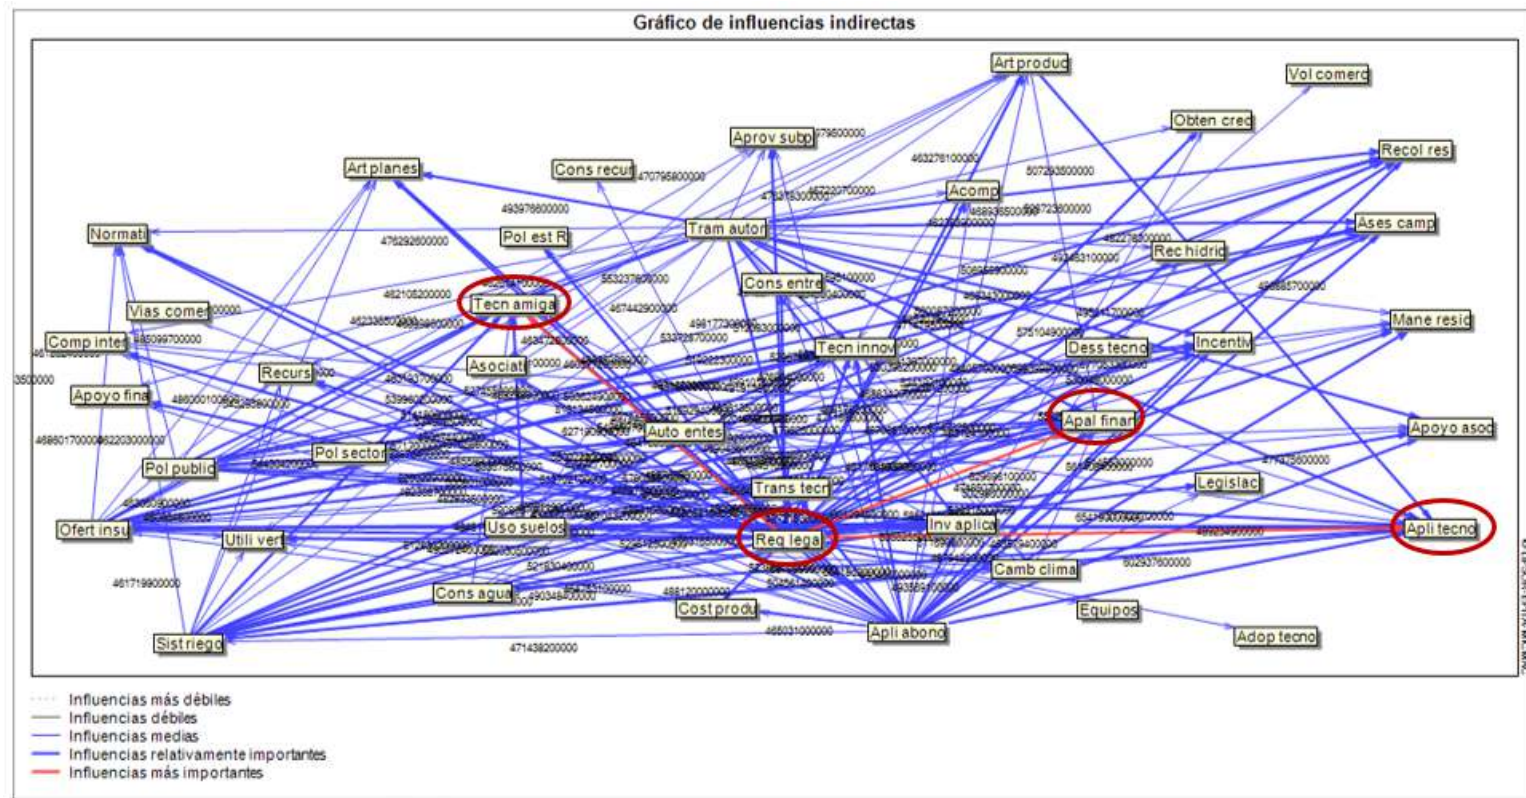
Gráfico de influencias indirectas

Art produc
Vol comerc
Obten cred
Aprov subp
Recol res
Art planes
Cons recur
Acomp
Ases camp
Normati
Pol est R
Tram autor
Rec hidric
Cons entre
Tecn amiga
Vias comer
Mane resid
Comp inter
Tecn innov
Dess tecno
Incentiv
Asociati
Recurs
Apoyo fina
Apal finan
Auto entes
Apoyo asoc
Pol public
Pol sector
Trans tecn
Legislac
Ofert insu
Uso suelos
Inv aplica
Apli tecno
Utili vert
Req legal
Camb clima
Cons agua
Cost produ
Equipos
Sist riego
Apli abono
Adop tecno

979800000
463278100000
507293800000
470795800000
493976800000
476292600000
462108200000
553237800000
467442900000
471439200000
465031000000
461719900000
602937600000
3500000

Influencias más débiles
Influencias débiles
Influencias medias
Influencias relativamente importantes
Influencias más importantes